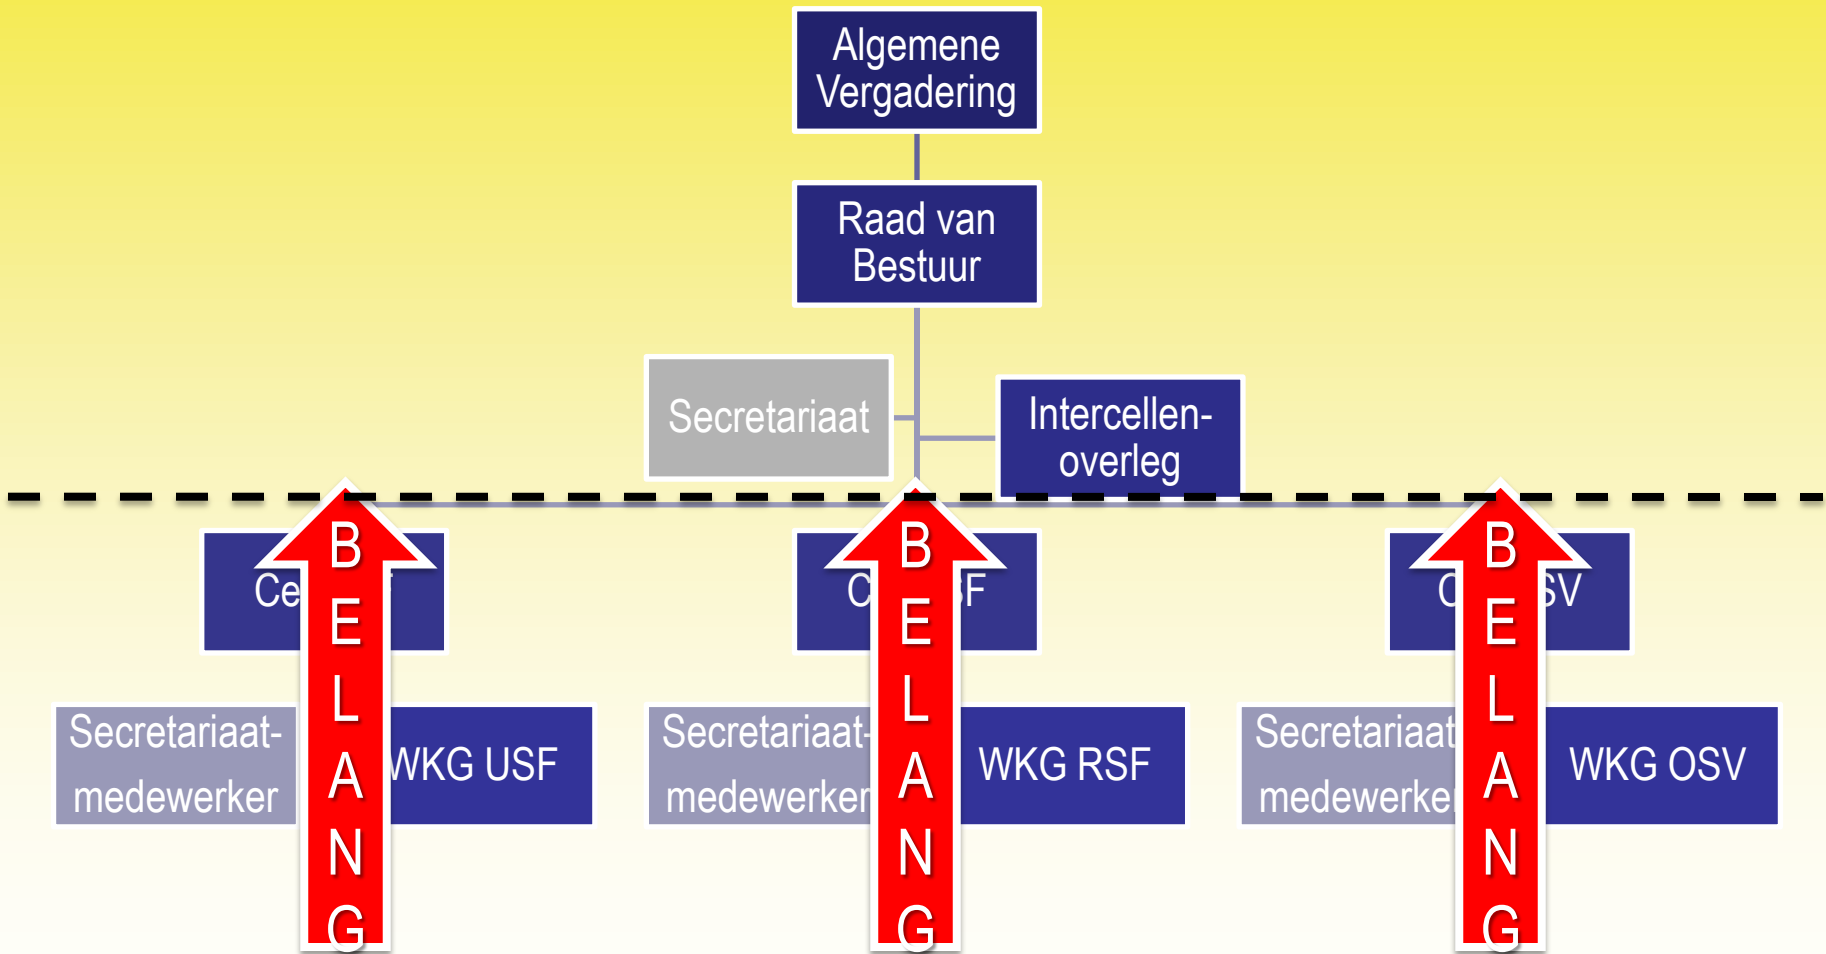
Algemene Vergadering

Raad van Bestuur

Secretariaat

Intercellen-overleg

Ce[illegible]

Secretariaat-medewerker

WKG USF

BELANG

C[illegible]F

Secretariaat-medewerker

WKG RSF

BELANG

C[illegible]SV

Secretariaat-medewerke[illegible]

WKG OSV

BELANG